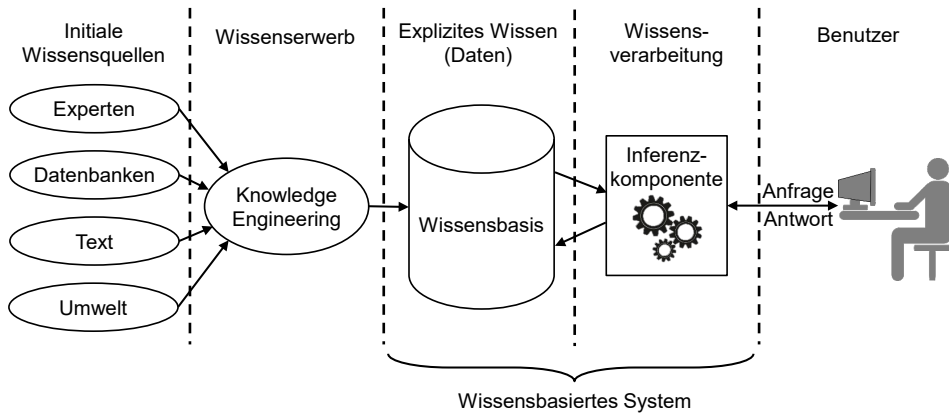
Initiale Wissensquellen

Wissenserwerb

Explizites Wissen (Daten)

Wissens- verarbeitung

Benutzer

Experten

Datenbanken

Text

Umwelt

Knowledge Engineering

Wissensbasis

Inferenz- komponente

Anfrage

Antwort

Wissensbasiertes System